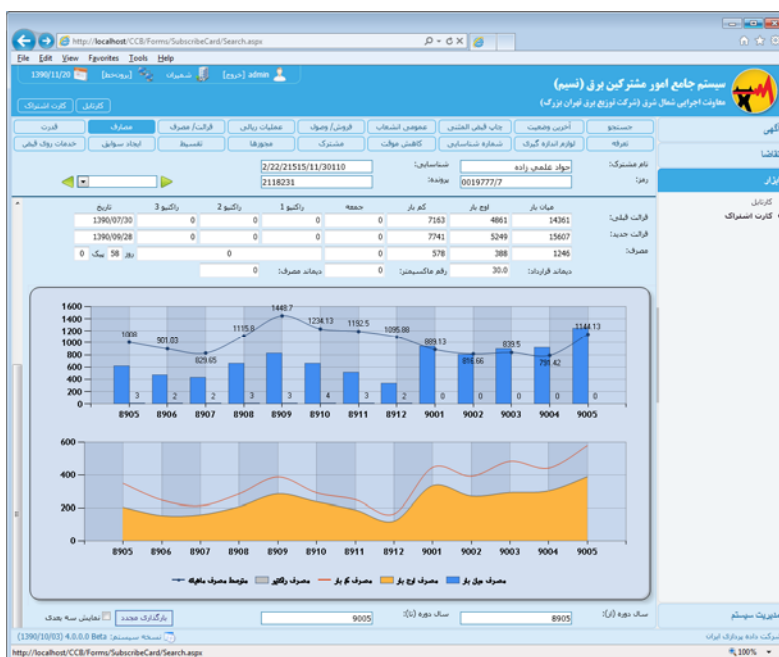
http://localhost/CCB/Forms/SubscribeCard/Search.aspx

File Edit View Favorites Tools Help

1390/11/20 [پرونده‌ها] شمیران admin [خروج]

سیستم جامع امور مشترکین برق (نسیم)
معاونت اجرایی شمال شرق (شرکت توزیع برق تهران بزرگ)

کارتابل کارت اشتراک

جستجو | آخرین وضعیت | چاپ قبض المثنی | عمومی انشعاب | فروش/وصول | عملیات ریالی | قرائت/ مصرف | مصارف | قدرت
تعرفه | لوازم اندازه گیری | شماره شناسایی | کاهش موقت | مشترک | مجوزها | تقسیط | ایجاد سوابق | خدمات روال قبلی

نام مشترک: جواد علمی زاده
شناسایی: 2/22/21515/11/30110
رمز: 0019777/7
پرونده: 2118231

| | میان بار | اوج بار | کم بار | جمعه | راکتیو 1 | راکتیو 2 | راکتیو 3 | تاریخ |
|---|---|---|---|---|---|---|---|---|
| قرائت قبلی: | 14361 | 4861 | 7163 | 0 | 0 | 0 | 0 | 1390/07/30 |
| قرائت جدید: | 15607 | 5249 | 7741 | 0 | 0 | 0 | 0 | 1390/09/28 |
| مصرف: | 1246 | 388 | 578 | 0 | 0 | | روز 58 پیک 0 | |

دیماند قراردادی: 30.0 رقم ماکسیمتر: 0 دیماند مصرف: 0

1600
1400
1200
1000
800
600
400
200
0
1008 901.03 829.65 1115.6 1448.7 1234.13 1192.5 1095.88 889.13 816.66 839.5 797.42 1144.13
3 2 2 3 3 4 3 2 0 0 0 0 0
8905 8906 8907 8908 8909 8910 8911 8912 9001 9002 9003 9004 9005

600
400
200
0
8905 8906 8907 8908 8909 8910 8911 8912 9001 9002 9003 9004 9005

متوسط مصرف ماهیانه | مصرف راکتیو | مصرف کم بار | مصرف اوج بار | مصرف میان بار

سال دوره (از): 8905
سال دوره (تا): 9005
بارگذاری مجدد | نمایش سه بعدی

(1390/10/03) 4.0.0.0 Beta :نسخه سیستم

مدیریت سیستم
شرکت داده پردازی ایران

http://localhost/CCB/Forms/SubscribeCard/Search.aspx
100%